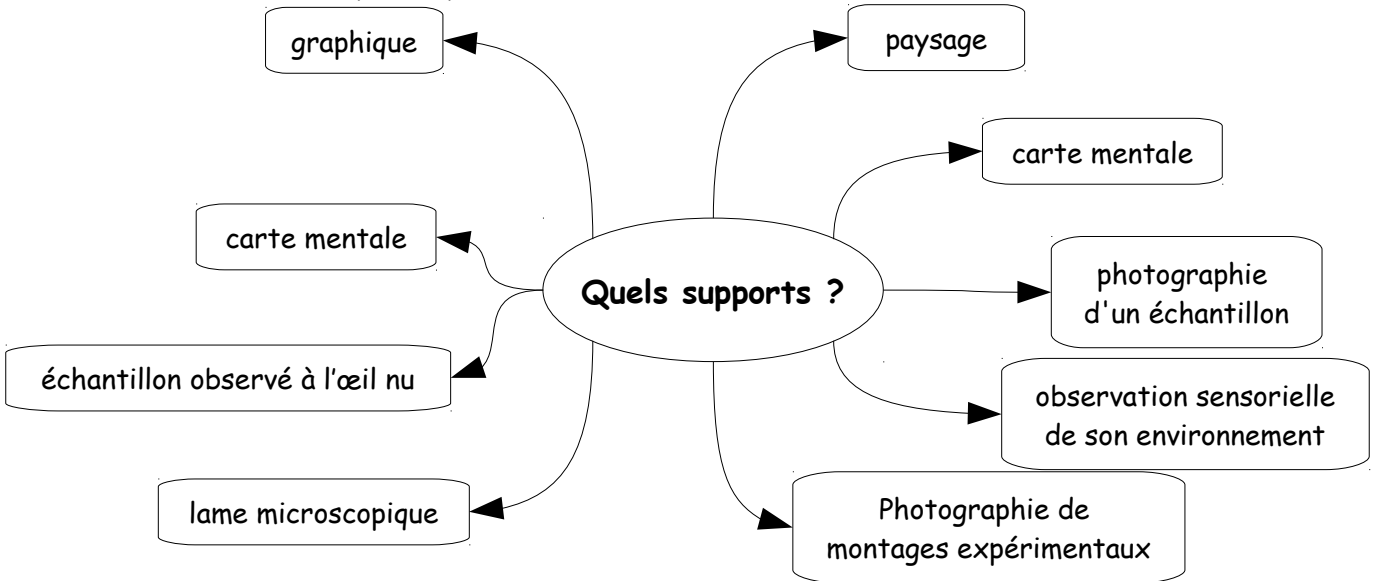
Quels supports ?

graphique

paysage

carte mentale

carte mentale

photographie d'un échantillon

échantillon observé à l’œil nu

observation sensorielle de son environnement

lame microscopique

Photographie de montages expérimentaux